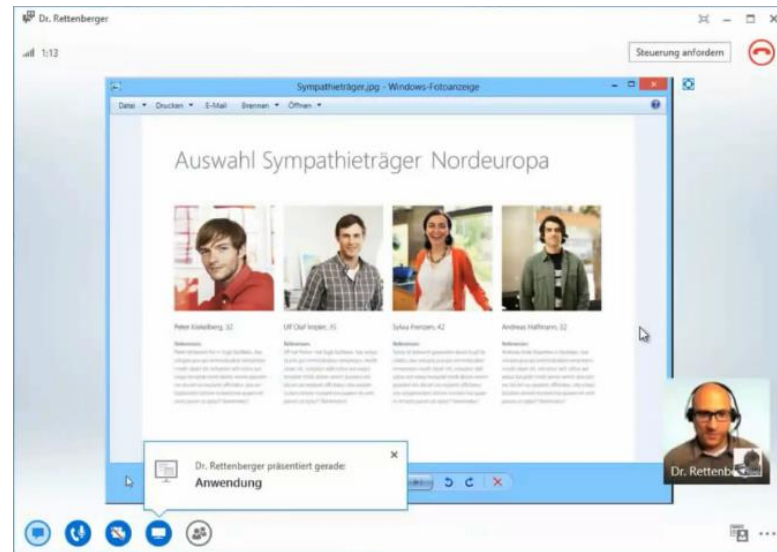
Dr. Rettenberger

1:13

Steuerung anfordern

Sympathieträger.jpg - Windows-Fotoanzeige

Datei ▾ Drucken ▾ E-Mail Brennen ▾ Öffnen ▾

Auswahl Sympathieträger Nordeuropa

Peter Kiekelberg, 32

Ulf Olaf Impler, 35

Sylvia Frenzen, 42

Andreas Halfmann, 32

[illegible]

Dr. Rettenberger präsentiert gerade:

Anwendung

Dr. Rettenb